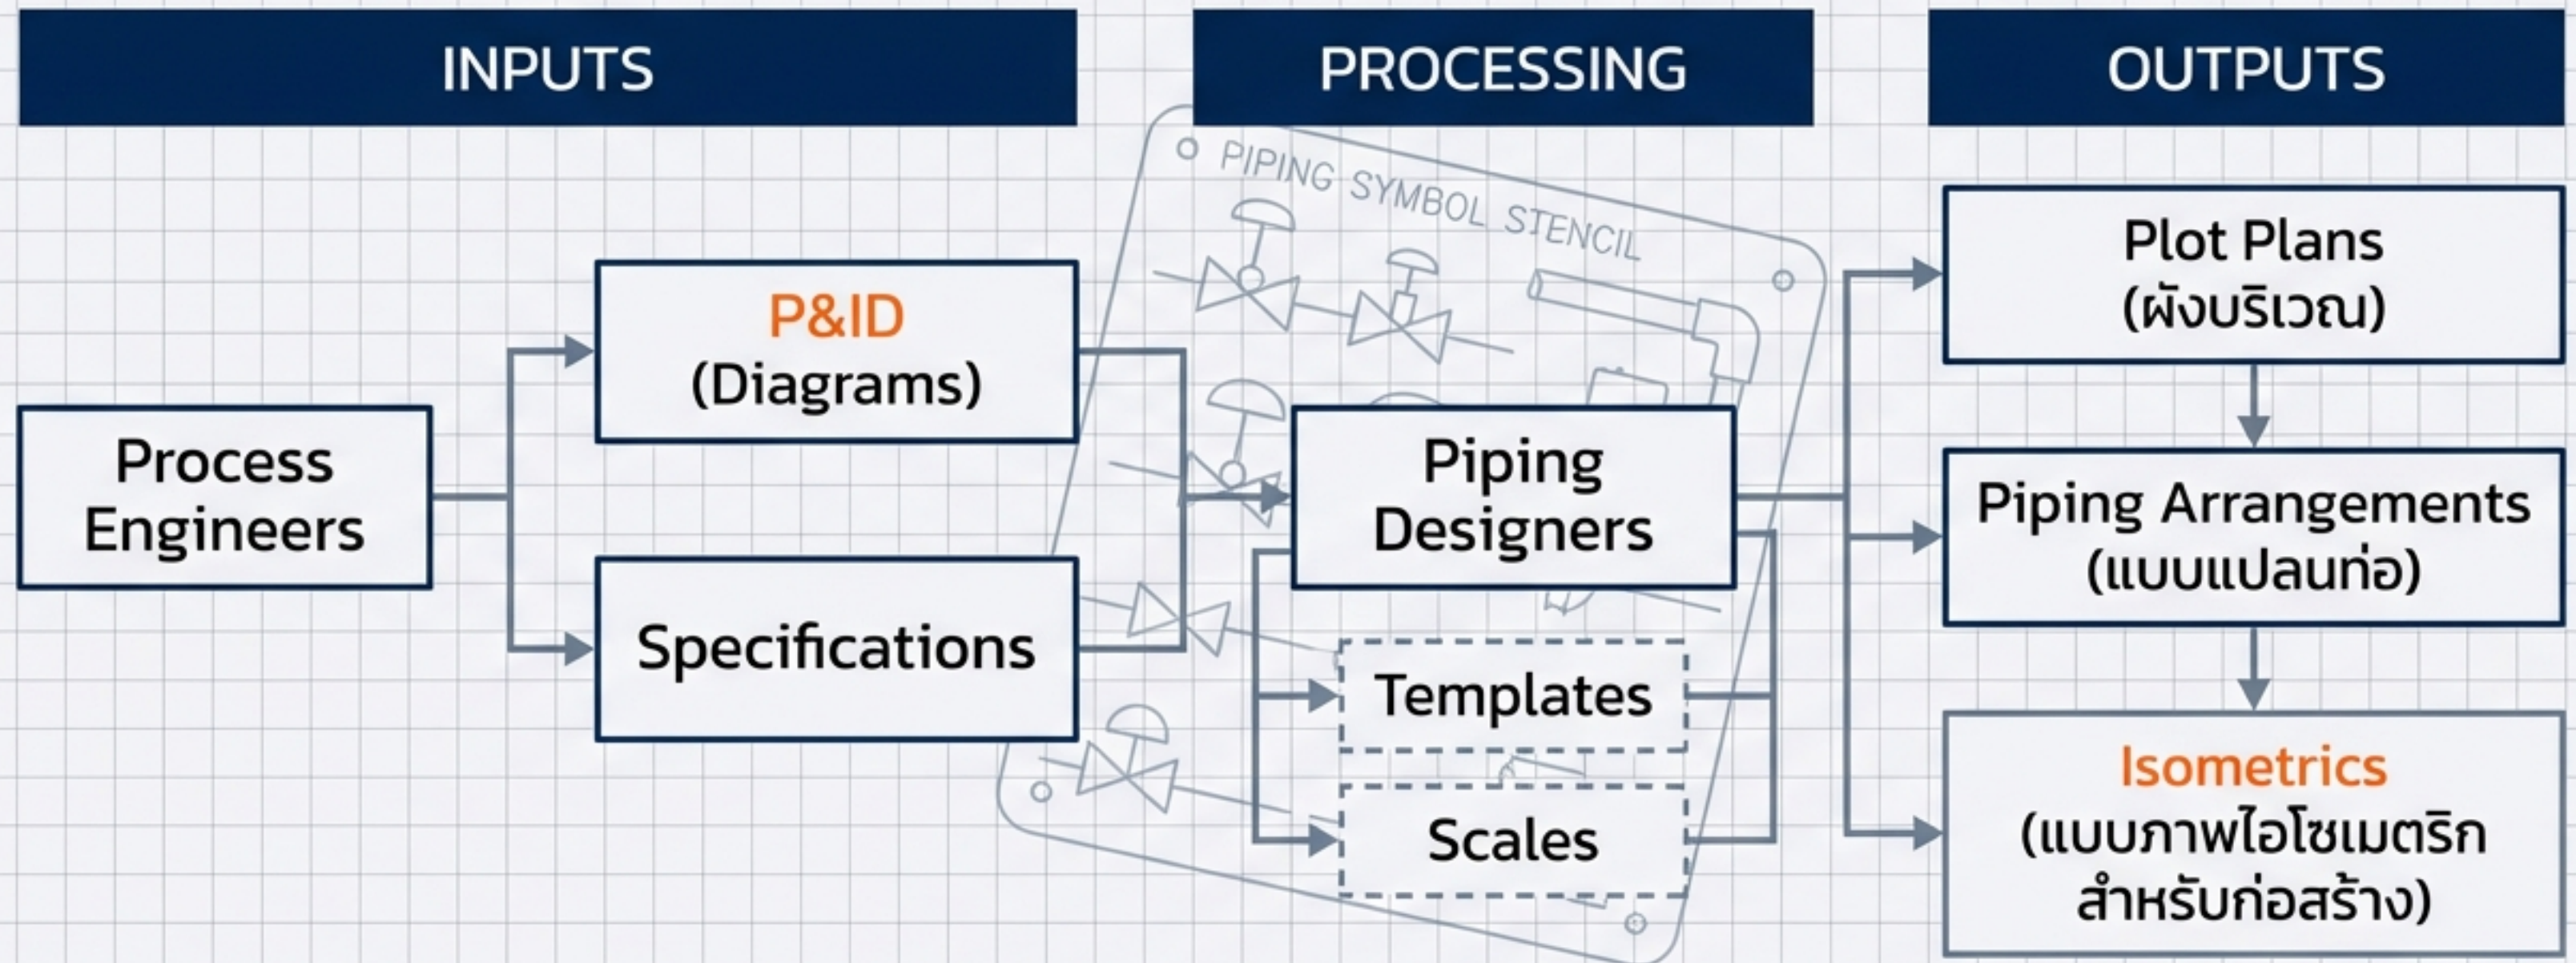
INPUTS

PROCESSING

OUTPUTS

PIPING SYMBOL STENCIL

Process Engineers

P&ID (Diagrams)

Specifications

Piping Designers

Templates

Scales

Plot Plans (ผังบริเวณ)

Piping Arrangements (แบบแปลนท่อ)

Isometrics (แบบภาพไอโซเมตริกสำหรับก่อสร้าง)